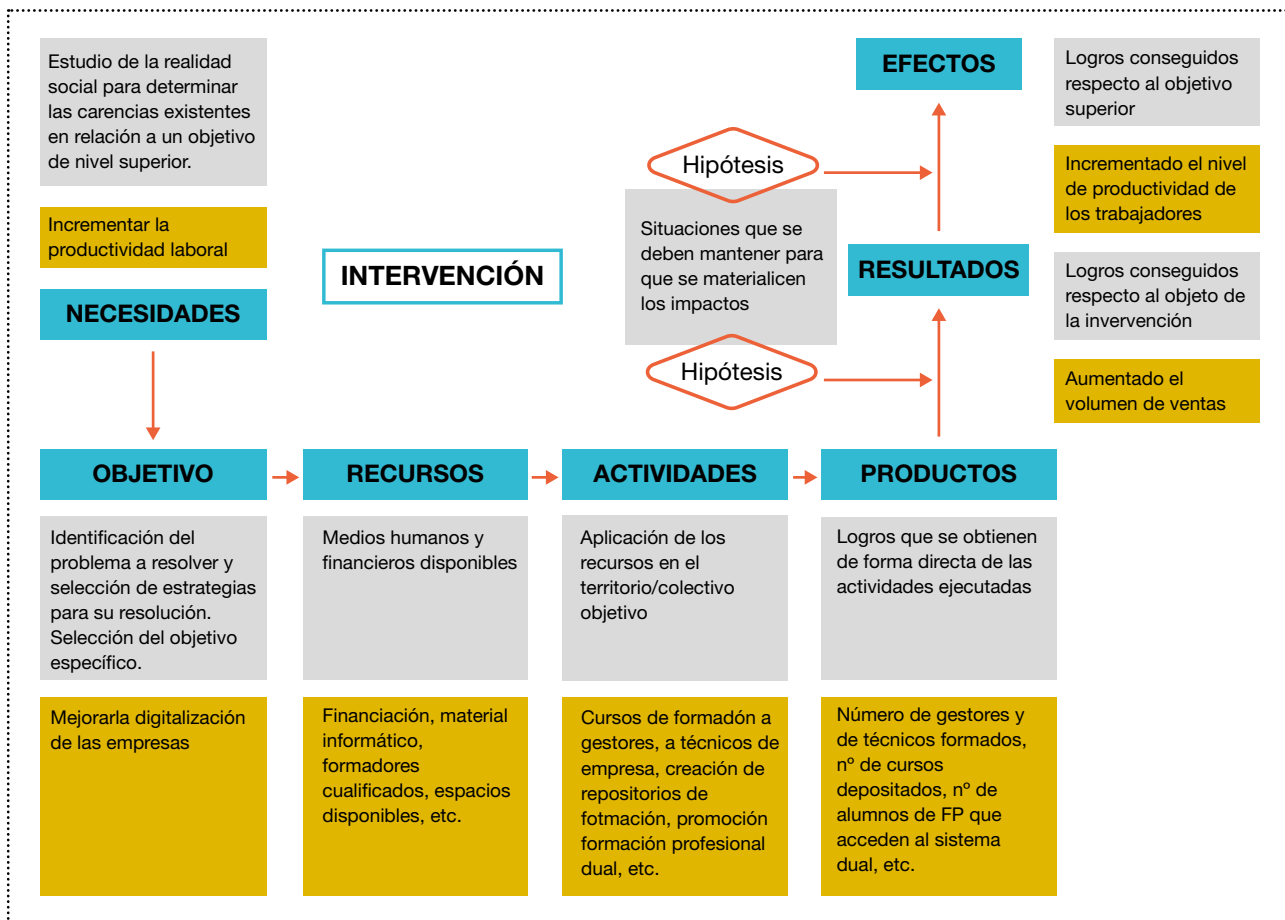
Estudio de la realidad social para determinar las carencias existentes en relación a un objetivo de nivel superior.

Incrementar la productividad laboral

NECESIDADES

INTERVENCIÓN

EFECTOS

Logros conseguidos respecto al objetivo superior

Incrementado el nivel de productividad de los trabajadores

Hipótesis

Situaciones que se deben mantener para que se materialicen los impactos

RESULTADOS

Logros conseguidos respecto al objeto de la invervención

Hipótesis

Aumentado el volumen de ventas

OBJETIVO

RECURSOS

ACTIVIDADES

PRODUCTOS

Identificación del problema a resolver y selección de estrategias para su resolución. Selección del objetivo específico.

Medios humanos y financieros disponibles

Aplicación de los recursos en el territorio/colectivo objetivo

Logros que se obtienen de forma directa de las actividades ejecutadas

Mejorarla digitalización de las empresas

Financiación, material informático, formadores cualificados, espacios disponibles, etc.

Cursos de formadón a gestores, a técnicos de empresa, creación de repositorios de fotmación, promoción formación profesional dual, etc.

Número de gestores y de técnicos formados, nº de cursos depositados, nº de alumnos de FP que acceden al sistema dual, etc.